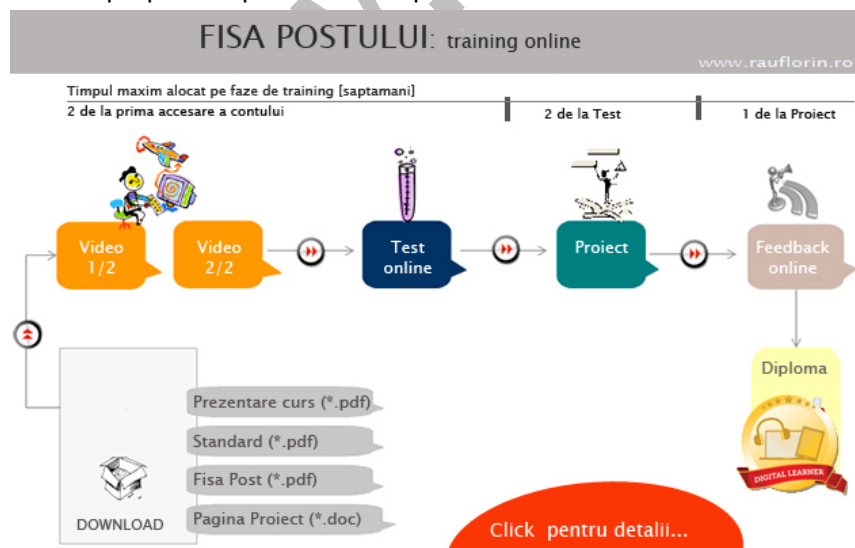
FISA POSTULUI: training online

www.rauflorin.ro

Timpul maxim alocat pe faze de training [saptamani]

2 de la prima accesare a contului

2 de la Test

1 de la Proiect

Video 1/2

Video 2/2

Test online

Proiect

Feedback online

Diploma

DIGITAL LEARNER

Prezentare curs (*.pdf)

Standard (*.pdf)

Fisa Post (*.pdf)

Pagina Proiect (*.doc)

DOWNLOAD

Click pentru detalii...